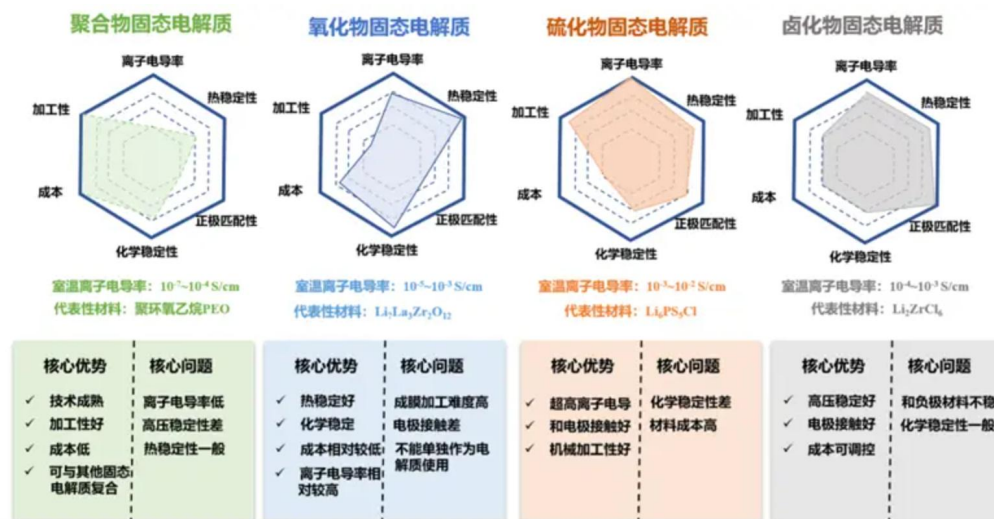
聚合物固态电解质

离子电导率
热稳定性
正极匹配性
化学稳定性
成本
加工性

室温离子电导率：$10^{-7}$~$10^{-4}$ S/cm
代表性材料：聚环氧乙烷PEO

| 核心优势 | 核心问题 |
|---|---|
| ✓ 技术成熟<br>✓ 加工性好<br>✓ 成本低<br>✓ 可与其他固态电解质复合 | 离子电导率低<br>高压稳定性差<br>热稳定性一般 |

氧化物固态电解质

离子电导率
热稳定性
正极匹配性
化学稳定性
成本
加工性

室温离子电导率：$10^{-5}$~$10^{-3}$ S/cm
代表性材料：$Li_7La_3Zr_2O_{12}$

| 核心优势 | 核心问题 |
|---|---|
| ✓ 热稳定好<br>✓ 化学稳定<br>✓ 成本相对较低<br>✓ 离子电导率相对较高 | 成膜加工难度高<br>电极接触差<br>不能单独作为电解质使用 |

硫化物固态电解质

离子电导率
热稳定性
正极匹配性
化学稳定性
成本
加工性

室温离子电导率：$10^{-3}$~$10^{-2}$ S/cm
代表性材料：$Li_6PS_5Cl$

| 核心优势 | 核心问题 |
|---|---|
| ✓ 超高离子电导<br>✓ 和电极接触好<br>✓ 机械加工性好 | 化学稳定性差<br>材料成本高 |

卤化物固态电解质

离子电导率
热稳定性
正极匹配性
化学稳定性
成本
加工性

室温离子电导率：$10^{-4}$~$10^{-3}$ S/cm
代表性材料：$Li_3ZrCl_6$

| 核心优势 | 核心问题 |
|---|---|
| ✓ 高压稳定好<br>✓ 电极接触好<br>✓ 成本可调控 | 和负极材料不稳<br>化学稳定性一般 |